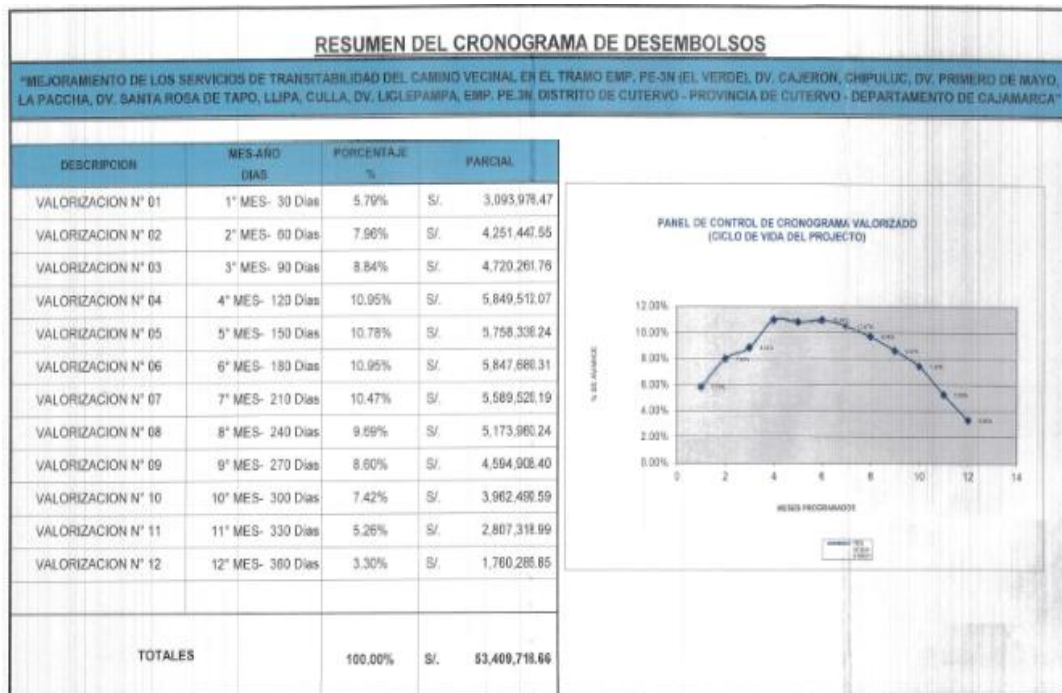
RESUMEN DEL CRONOGRAMA DE DESEMBOLSOS

"MEJORAMIENTO DE LOS SERVICIOS DE TRANSITABILIDAD DEL CAMINO VECINAL EN EL TRAMO EMP. PE-3N (EL VERDE), DV. CAJERON, CHIPULUC, DV. PRIMERO DE MAYO, LA PACCHA, DV. SANTA ROSA DE TAPO, LLIPA, CULLA, DV. LIGLEPAMPA, EMP. PE-3N, DISTRITO DE CUTERVO - PROVINCIA DE CUTERVO - DEPARTAMENTO DE CAJAMARCA"

| DESCRIPCION | MES-AÑO DIAS | PORCENTAJE % | | PARCIAL |
|---|---|---|---|---|
| VALORIZACION N° 01 | 1° MES- 30 Dias | 5.79% | S/. | 3,093,978.47 |
| VALORIZACION N° 02 | 2° MES- 60 Dias | 7.96% | S/. | 4,251,447.55 |
| VALORIZACION N° 03 | 3° MES- 90 Dias | 8.84% | S/. | 4,720,261.76 |
| VALORIZACION N° 04 | 4° MES- 120 Dias | 10.95% | S/. | 5,849,512.07 |
| VALORIZACION N° 05 | 5° MES- 150 Dias | 10.78% | S/. | 5,758,338.24 |
| VALORIZACION N° 06 | 6° MES- 180 Dias | 10.95% | S/. | 5,847,680.31 |
| VALORIZACION N° 07 | 7° MES- 210 Dias | 10.47% | S/. | 5,589,528.19 |
| VALORIZACION N° 08 | 8° MES- 240 Dias | 9.69% | S/. | 5,173,960.24 |
| VALORIZACION N° 09 | 9° MES- 270 Dias | 8.60% | S/. | 4,594,908.40 |
| VALORIZACION N° 10 | 10° MES- 300 Dias | 7.42% | S/. | 3,962,488.59 |
| VALORIZACION N° 11 | 11° MES- 330 Dias | 5.26% | S/. | 2,807,318.99 |
| VALORIZACION N° 12 | 12° MES- 360 Dias | 3.30% | S/. | 1,760,285.85 |
| TOTALES | | 100.00% | S/. | 53,409,718.66 |

PANEL DE CONTROL DE CRONOGRAMA VALORIZADO
(CICLO DE VIDA DEL PROJECTO)

12.00%
10.00%
8.00%
6.00%
4.00%
2.00%
0.00%

% DE AVANCE

0 2 4 6 8 10 12 14

MESES PROGRAMADOS

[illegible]